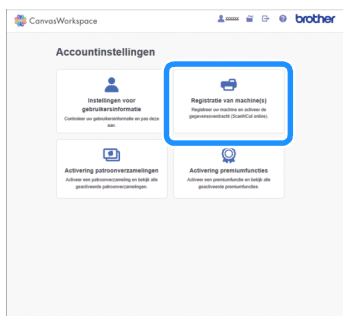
CanvasWorkspace

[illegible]

brother

Accountinstellingen

Instellingen voor gebruikersinformatie

Controleer uw gebruikersinformatie en pas deze aan.

Registratie van machine(s)

Registreer uw machine en activeer de gegevensoverdracht (ScanNCut online).

Activering patroonverzamelingen

Activeer een patroonverzameling en bekijk alle geactiveerde patroonverzamelingen.

Activering premiumfuncties

Activeer een premiumfunctie en bekijk alle geactiveerde premiumfuncties.